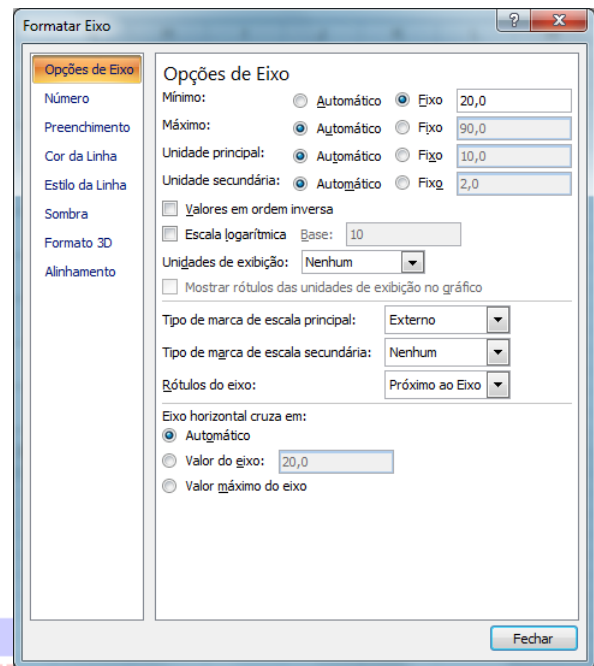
Formatar Eixo

?

X

Opções de Eixo
Número
Preenchimento
Cor da Linha
Estilo da Linha
Sombra
Formato 3D
Alinhamento

Opções de Eixo

Mínimo: Automático Fixo 20,0
Máximo: Automático Fixo 90,0
Unidade principal: Automático Fixo 10,0
Unidade secundária: Automático Fixo 2,0

Valores em ordem inversa
Escala logarítmica Base: 10
Unidades de exibição: Nenhum
Mostrar rótulos das unidades de exibição no gráfico

Tipo de marca de escala principal: Externo
Tipo de marca de escala secundária: Nenhum
Rótulos do eixo: Próximo ao Eixo

Eixo horizontal cruza em:
Automático
Valor do eixo: 20,0
Valor máximo do eixo

Fechar